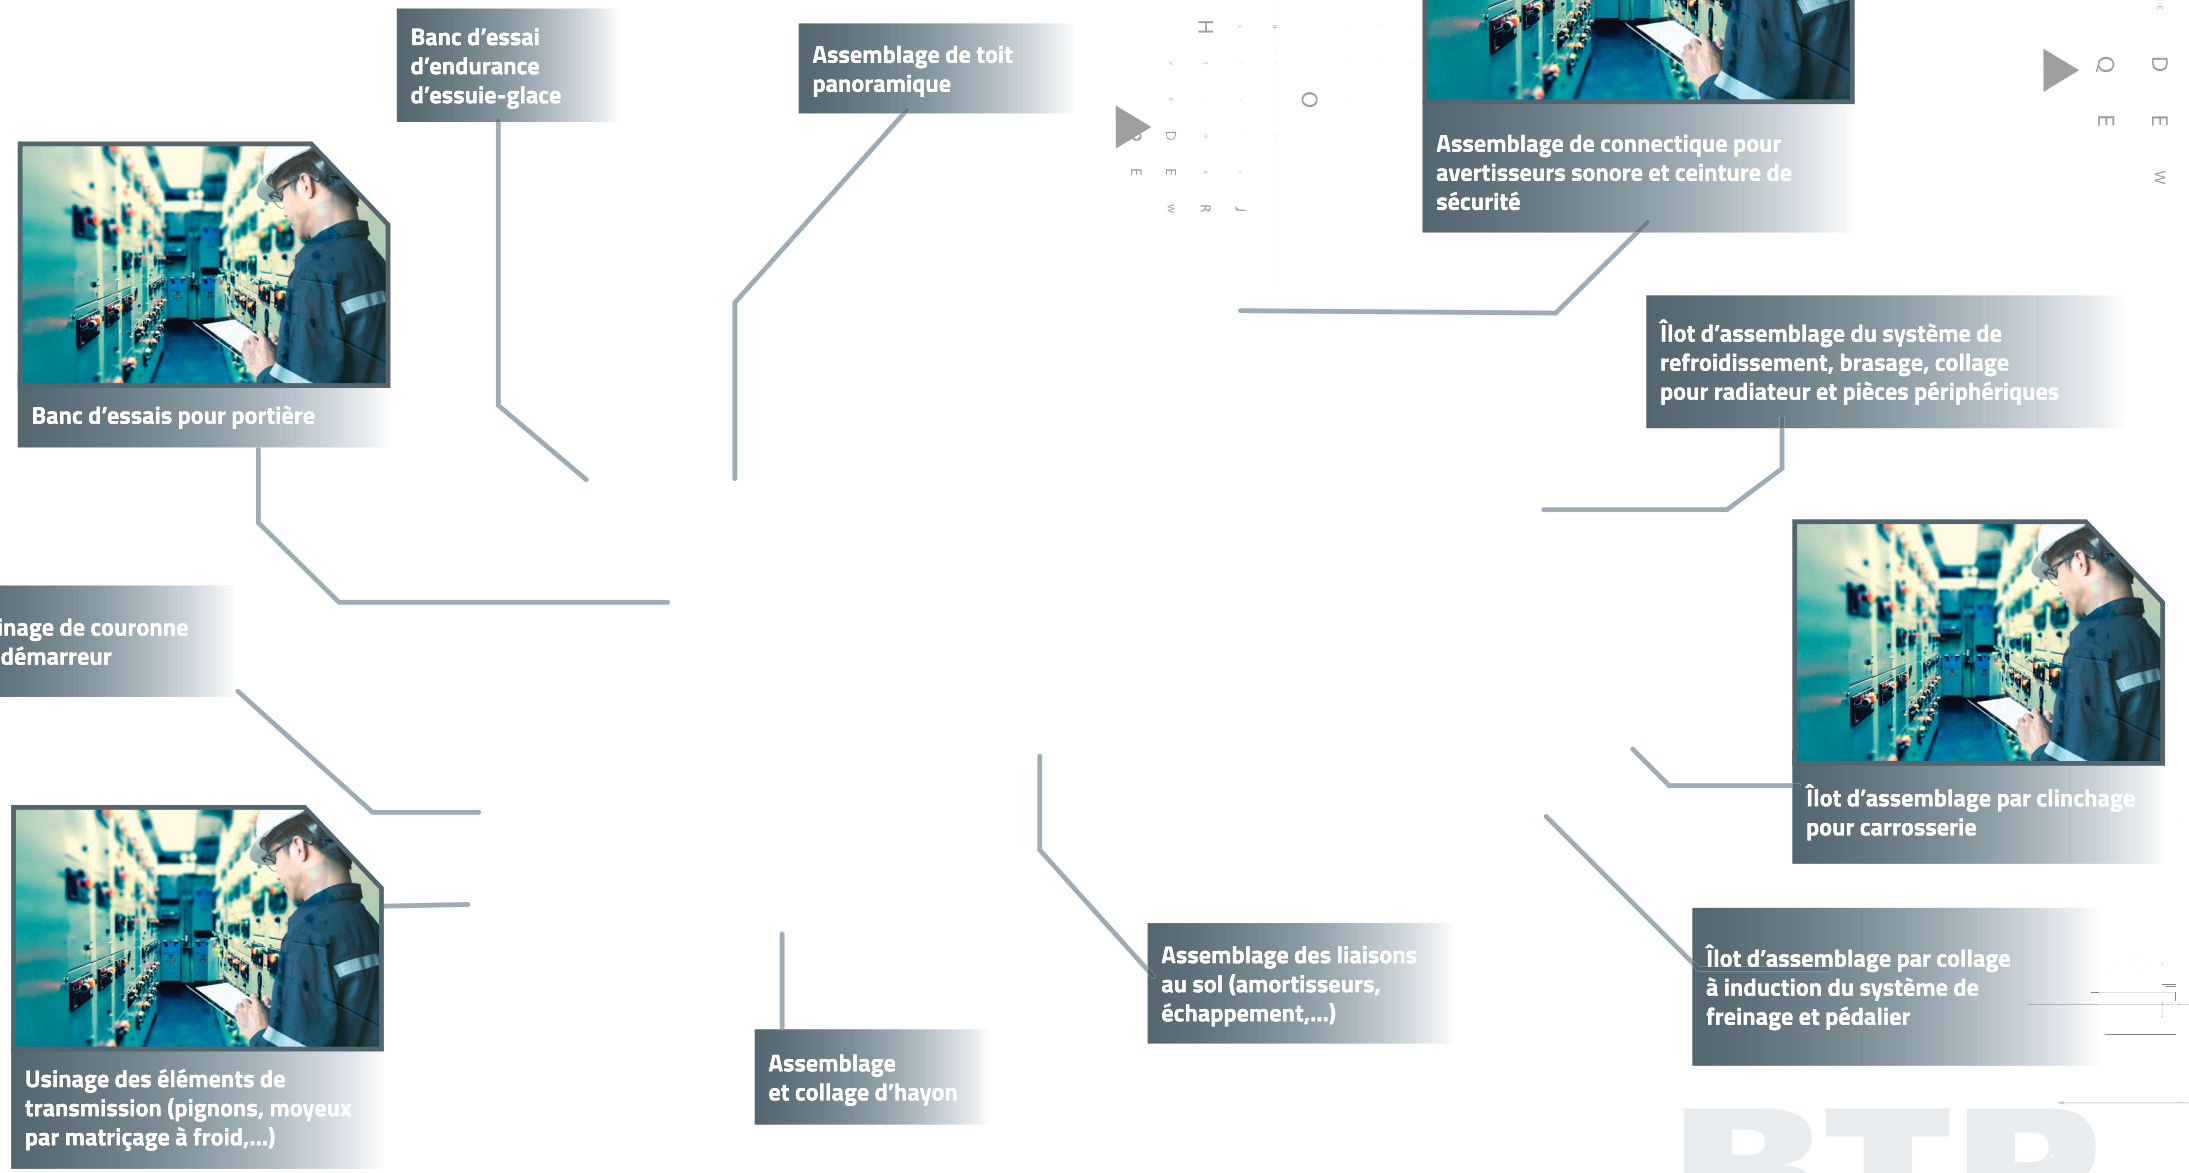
Banc d'essai d'endurance d'essuie-glace

Assemblage de toit panoramique

Assemblage de connectique pour avertisseurs sonore et ceinture de sécurité

Banc d'essais pour portière

Îlot d'assemblage du système de refroidissement, brasage, collage pour radiateur et pièces périphériques

inage de couronne démarreur

Îlot d'assemblage par clinchage pour carrosserie

Assemblage des liaisons au sol (amortisseurs, échappement,...)

Îlot d'assemblage par collage à induction du système de freinage et pédalier

Usinage des éléments de transmission (pignons, moyeux par matriçage à froid,...)

Assemblage et collage d'hayon

BTP